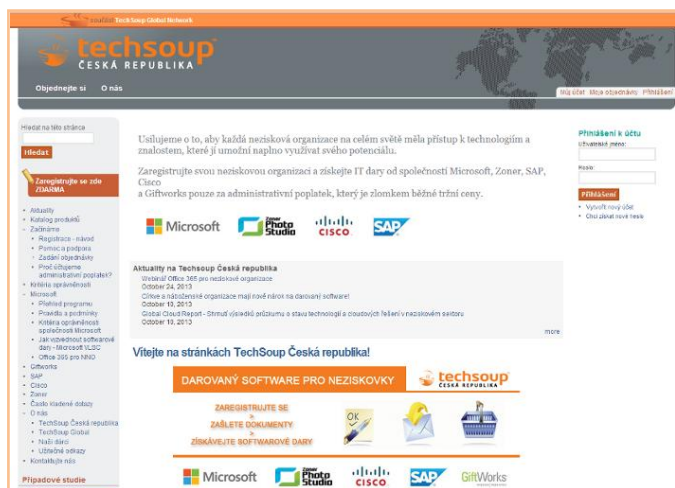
součást TechSoup Global Network

techsoup
ČESKÁ REPUBLIKA

Objednejte si O nás

Můj účet Moje objednávky Přihlášení

Hledat na této stránce
Hledat

Zaregistrujte se zde ZDARMA

- Aktuality
- Katalog produktů
- Začínáme
  - Registrace - návod
  - Pomoc a podpora
  - Zadání objednávky
  - Proč účtujeme administrativní poplatek?
- Kritéria oprávněnosti
- Microsoft
  - Přehled programu
  - Pravidla a podmínky
  - Kritéria oprávněnosti společnosti Microsoft
  - Jak vyžádat softwarové dary - Microsoft VLSC
  - Office 365 pro NNO
- Giftworks
- SAP
- Cisco
- Zoner
- Často kladené dotazy
- O nás
  - TechSoup Česká republika
  - TechSoup Global
  - Naši dárci
  - Užitečné odkazy
- Kontaktujte nás

Případové studie

Usilujeme o to, aby každá nezisková organizace na celém světě měla přístup k technologiím a znalostem, které jí umožní naplno využívat svého potenciálu.

Zaregistrujte svou neziskovou organizaci a získejte IT dary od společností Microsoft, Zoner, SAP, Cisco
a Giftworks pouze za administrativní poplatek, který je zlomkem běžné tržní ceny.

Microsoft Zoner Photo Studio cisco SAP

Aktuality na Techsoup Česká republika
Webinář Office 365 pro neziskové organizace
October 24, 2013
Církve a náboženské organizace mají nově nárok na darovaný software!
October 10, 2013
Global Cloud Report - Shrnutí výsledků průzkumu o stavu technologií a cloudových řešení v neziskovém sektoru
October 10, 2013
more

Vítejte na stránkách TechSoup Česká republika!

DAROVANÝ SOFTWARE PRO NEZISKOVKY
techsoup ČESKÁ REPUBLIKA
ZAREGISTRUJTE SE
ZAŠLETE DOKUMENTY
ZÍSKÁVEJTE SOFTWAROVÉ DARY
OK

Microsoft Zoner Photo Studio cisco SAP GiftWorks

Přihlášení k účtu
Uživatelské jméno:
Heslo:
Přihlásit
- Vytvořit nový účet
- Chci získat nové heslo